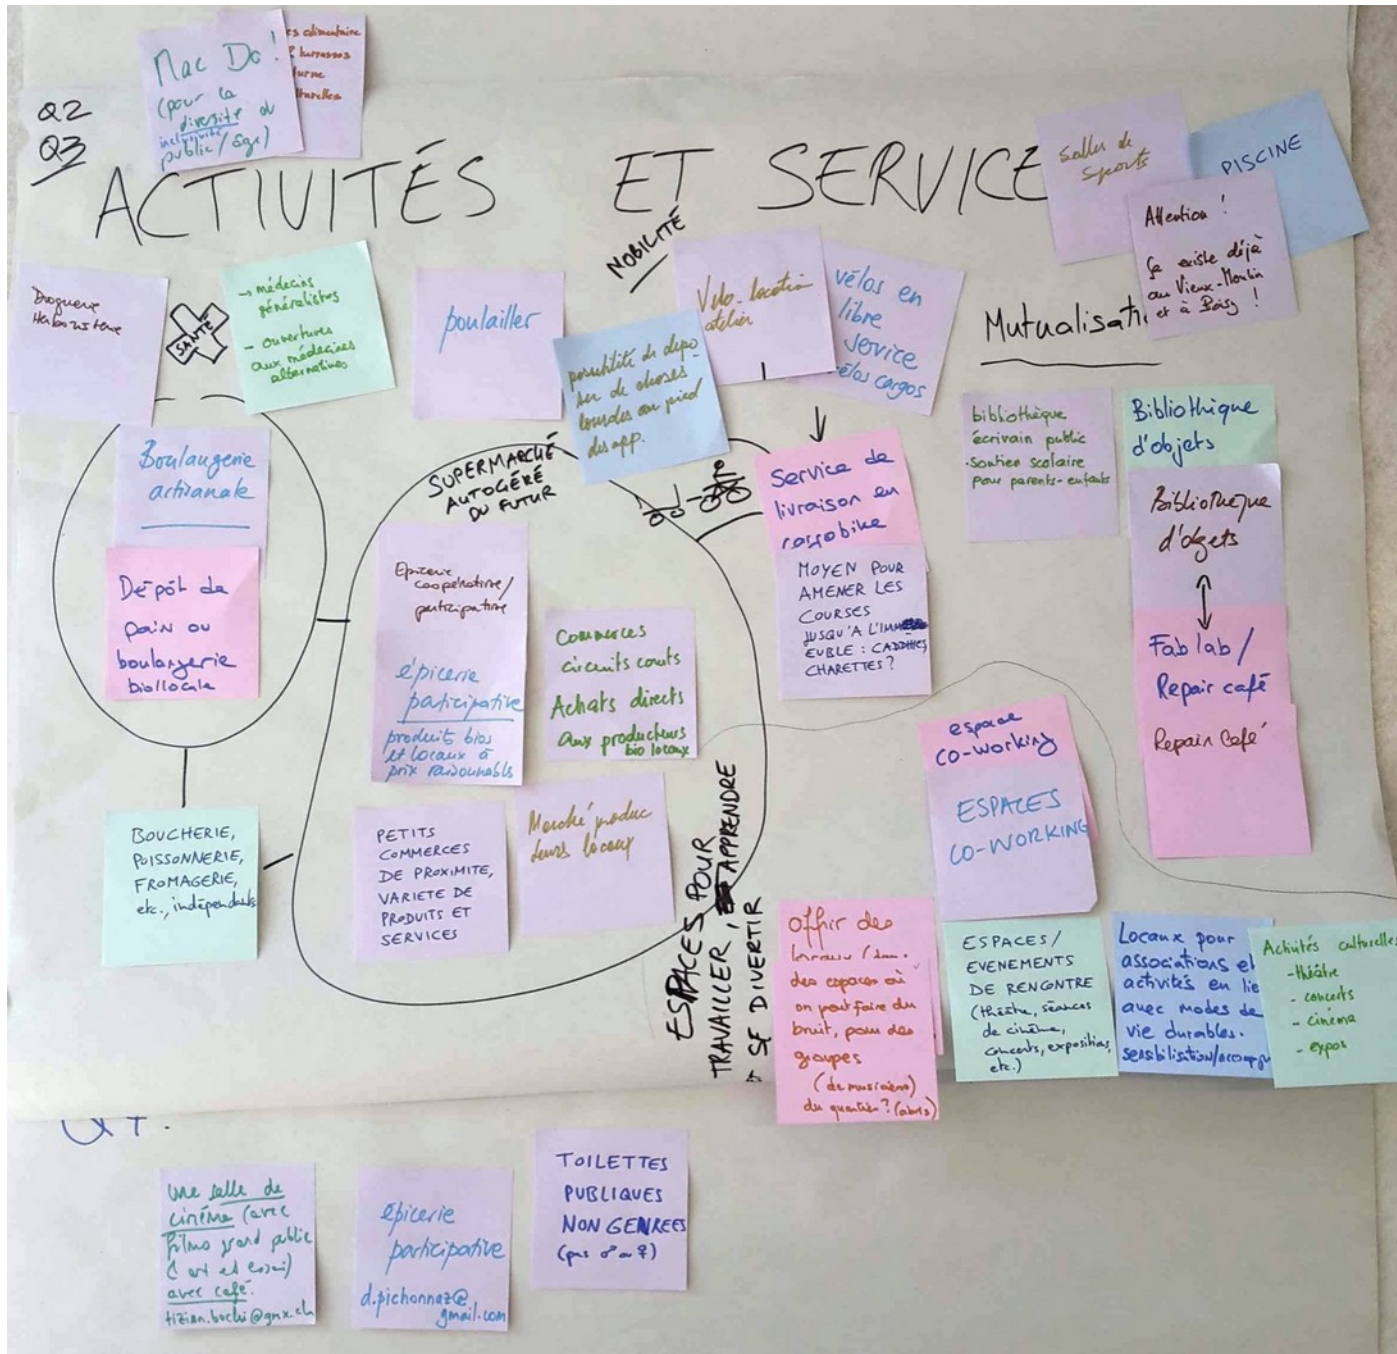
Q2
Q3
ACTIVITÉS ET SERVICE

Mac Do !
(pour la diversité du public / âge)
inclusivité

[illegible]s alimentaire
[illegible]s terrasses
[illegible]urne
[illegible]turelles

Salles de Sports

PISCINE

Attention !
Ça existe déjà au Vieux-Moulin et à Boisy !

Droguerie Herboriste

SANTÉ

→ médecins généralistes
- ouvertures aux médecines alternatives

poulailler

MOBILITÉ

Vélo-location atelier

vélos en libre service
vélos cargos

possibilité de déposer de choses lourdes au pied des app.

Mutualisati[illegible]

bibliothèque
écrivain public
Soutien scolaire pour parents-enfants

Bibliothique d'objets

Bibliothèque d'objets

Fab lab / Repair café

Repair Café

Boulangerie artisanale

Dépôt de pain ou boulangerie bio locale

SUPERMARCHÉ AUTOGÉRÉ DU FUTUR

Service de livraison en cargo bike

MOYEN POUR AMENER LES COURSES JUSQU'A L'IMMEUBLE : CADDIES CHARETTES ?

Epicerie coopérative / participative

épicerie participative
produits bios et locaux à prix raisonnables

Commerces circuits courts
Achats directs aux producteurs bio locaux

espace co-working

ESPACES CO-WORKING

BOUCHERIE, POISSONNERIE, FROMAGERIE, etc., indépendants

PETITS COMMERCES DE PROXIMITE, VARIETE DE PRODUITS ET SERVICES

Marché producteurs locaux

ESPACES POUR TRAVAILLER, APPRENDRE & SE DIVERTIR

Offrir des locaux (dans des espaces où on peut faire du bruit, pour des groupes (de musiciens) du quartier ? (abris)

ESPACES / EVENEMENTS DE RENCONTRE (théâtre, séances de cinéma, concerts, expositions, etc.)

Locaux pour associations et activités en lien avec modes de vie durables. sensibilisation/accomp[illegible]

Activités culturelles
- théâtre
- concerts
- cinéma
- expos

Q4.

Une salle de cinéma (avec films grand public d'art et essai) avec café.
tizian.bucher@gmx.ch

épicerie participative
d.pichonnaz@gmail.com

TOILETTES PUBLIQUES NON GENREES
(pas ♂ ou ♀)